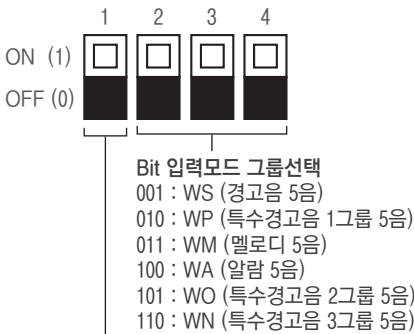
1 2 3 4

ON (1)
OFF (0)

Bit 입력모드 그룹선택
001 : WS (경고음 5음)
010 : WP (특수경고음 1그룹 5음)
011 : WM (멜로디 5음)
100 : WA (알람 5음)
101 : WO (특수경고음 2그룹 5음)
110 : WN (특수경고음 3그룹 5음)